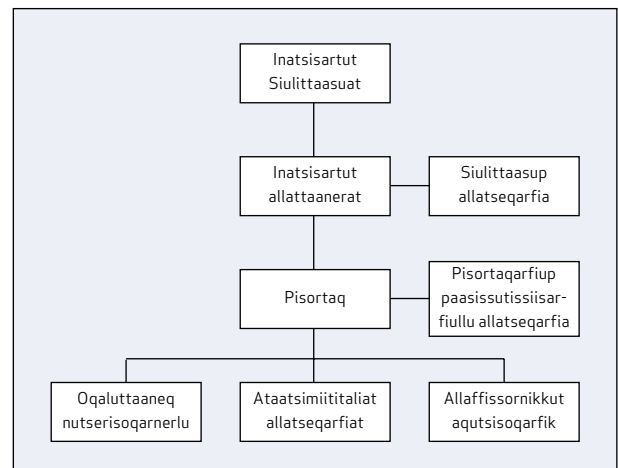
Inatsisartut Siulittaasuat

Inatsisartut allattaanerat

Siulittaasup allatseqarfia

Pisortaq

Pisortaqarfiup paasissutissiisarfiullu allatseqarfia

Oqaluttaaneq nutserisoqarnerlu

Ataatsimiititaliat allatseqarfiat

Allaffissornikkut aqutsisoqarfik